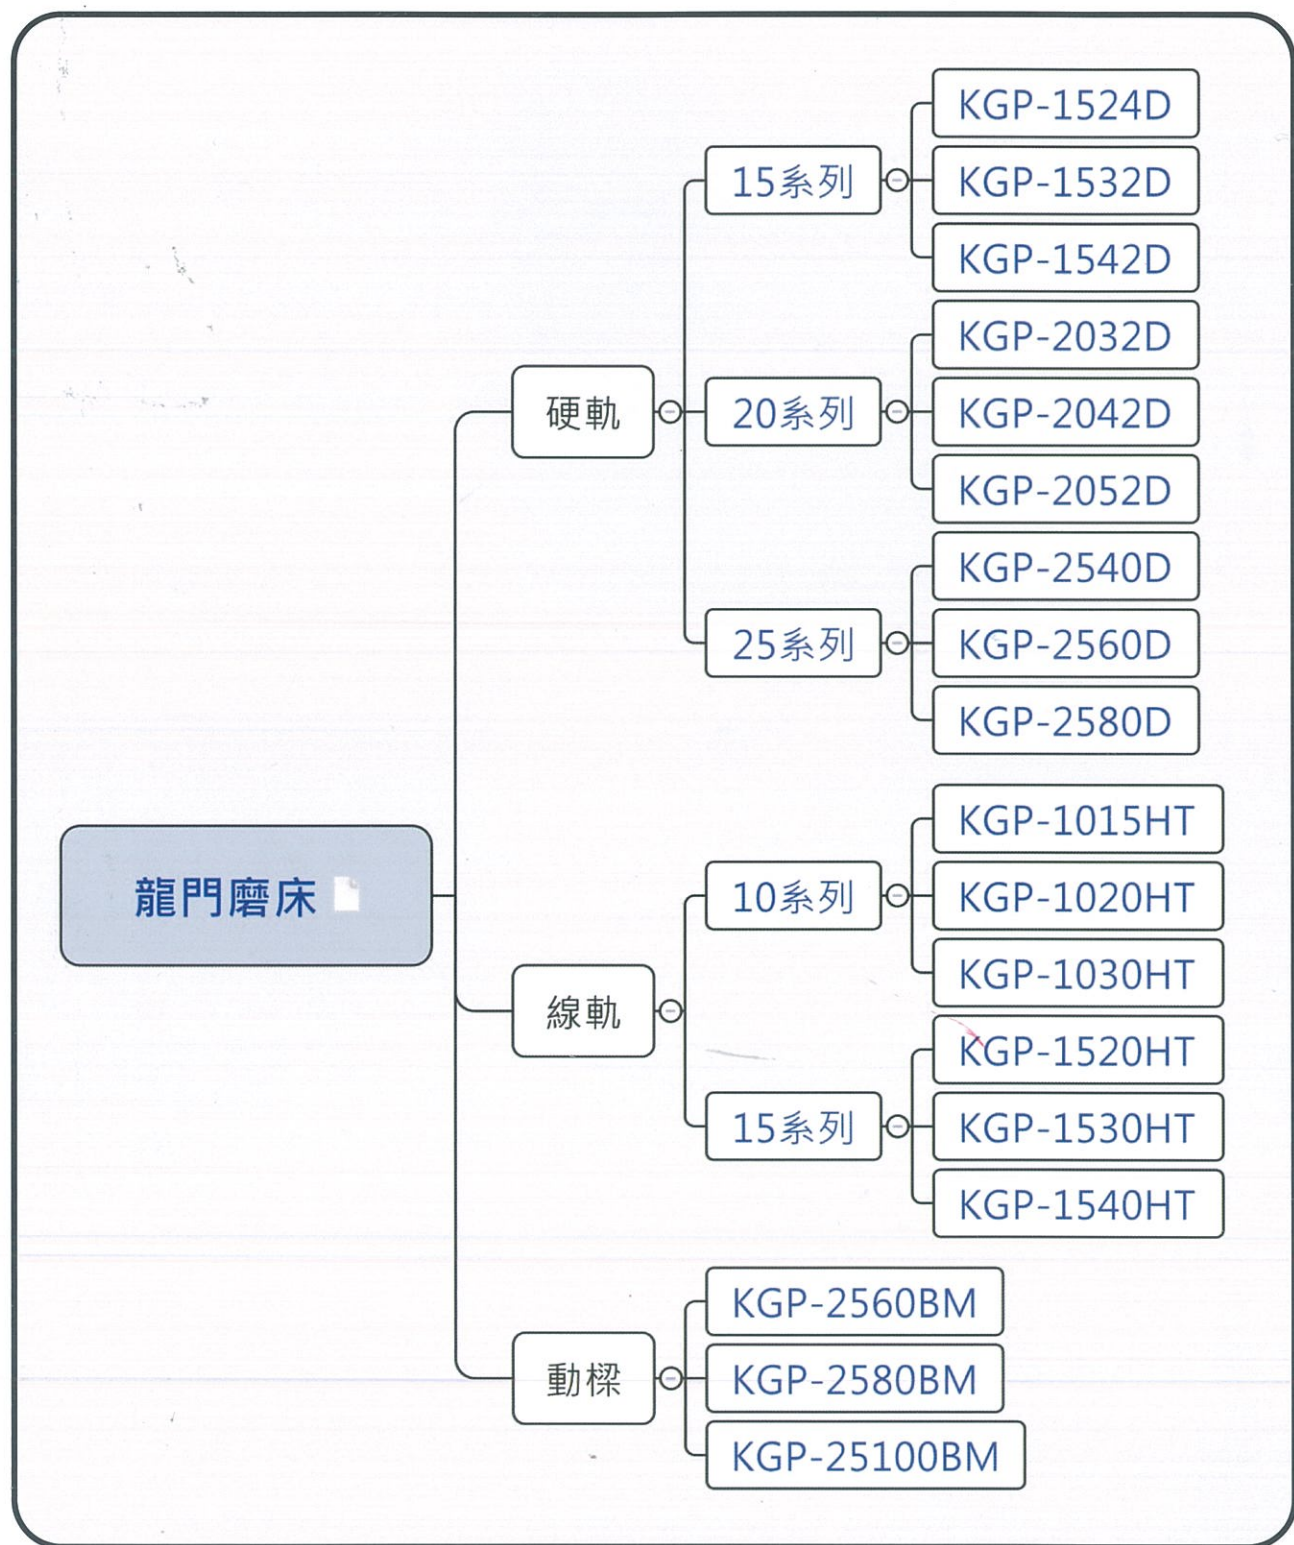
龍門磨床

硬軌

15系列

KGP-1524D

KGP-1532D

KGP-1542D

20系列

KGP-2032D

KGP-2042D

KGP-2052D

25系列

KGP-2540D

KGP-2560D

KGP-2580D

線軌

10系列

KGP-1015HT

KGP-1020HT

KGP-1030HT

15系列

KGP-1520HT

KGP-1530HT

KGP-1540HT

動樑

KGP-2560BM

KGP-2580BM

KGP-25100BM